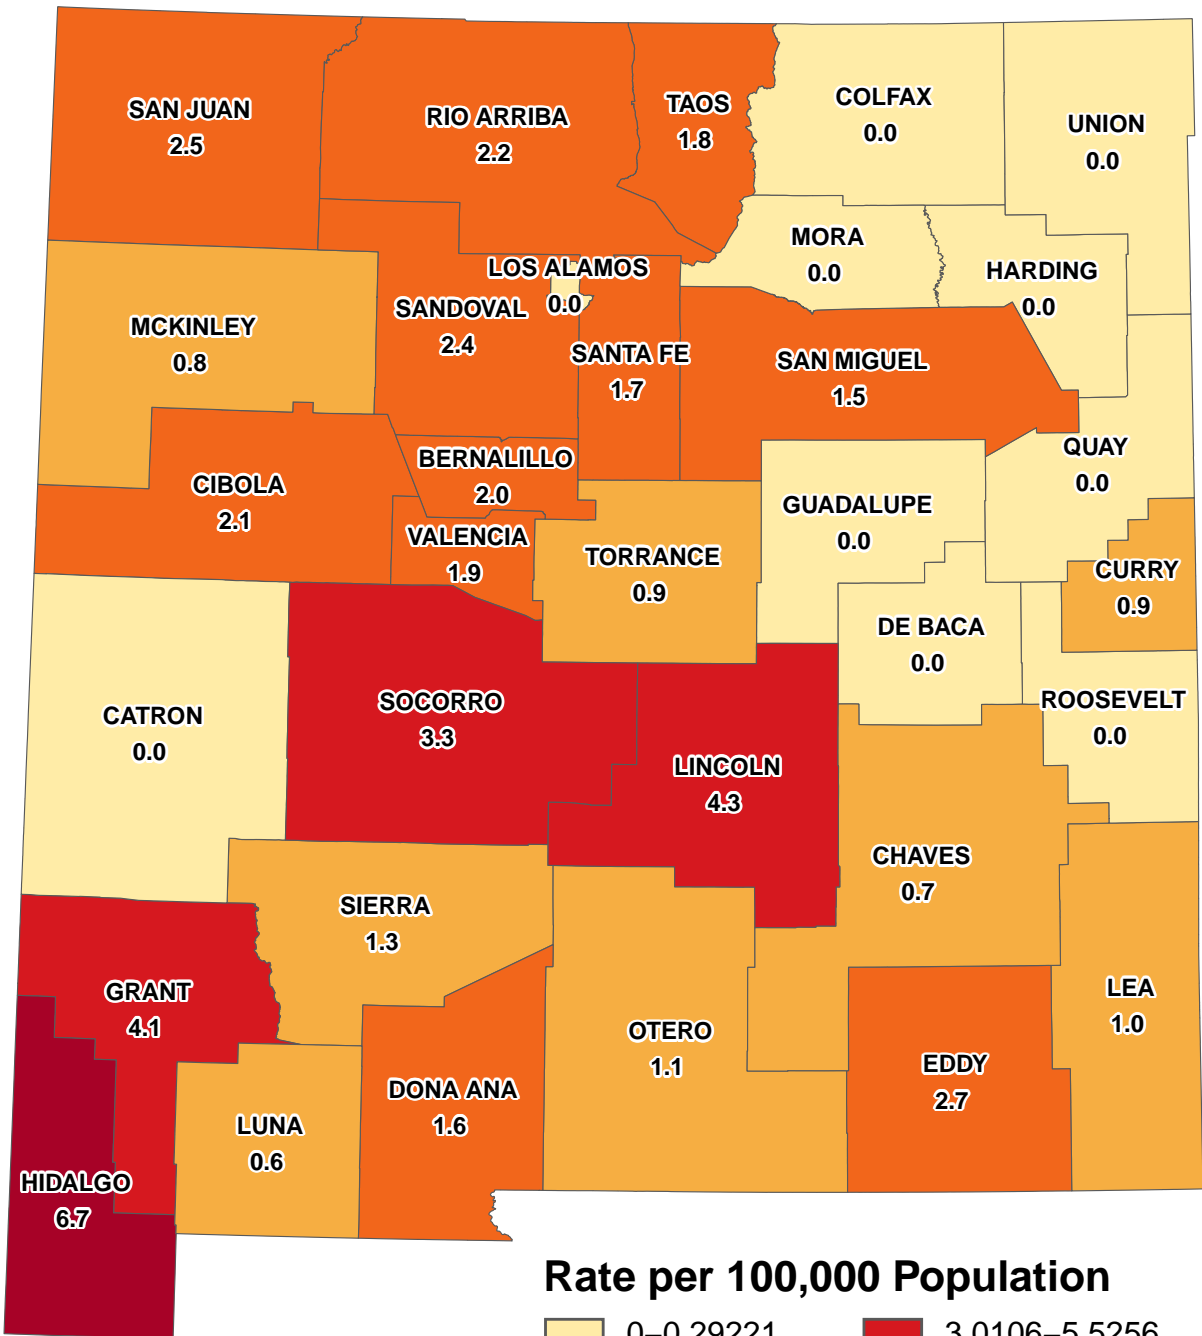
SAN JUAN
2.5

RIO ARRIBA
2.2

TAOS
1.8

COLFAX
0.0

UNION
0.0

MORA
0.0

HARDING
0.0

LOS ALAMOS
0.0

SANDOVAL
2.4

MCKINLEY
0.8

SANTA FE
1.7

SAN MIGUEL
1.5

QUAY
0.0

BERNALILLO
2.0

CIBOLA
2.1

GUADALUPE
0.0

VALENCIA
1.9

TORRANCE
0.9

CURRY
0.9

DE BACA
0.0

ROOSEVELT
0.0

CATRON
0.0

SOCORRO
3.3

LINCOLN
4.3

CHAVES
0.7

SIERRA
1.3

GRANT
4.1

LEA
1.0

OTERO
1.1

DONA ANA
1.6

EDDY
2.7

LUNA
0.6

HIDALGO
6.7

Rate per 100,000 Population

0–0.29221

3.0106–5.5256